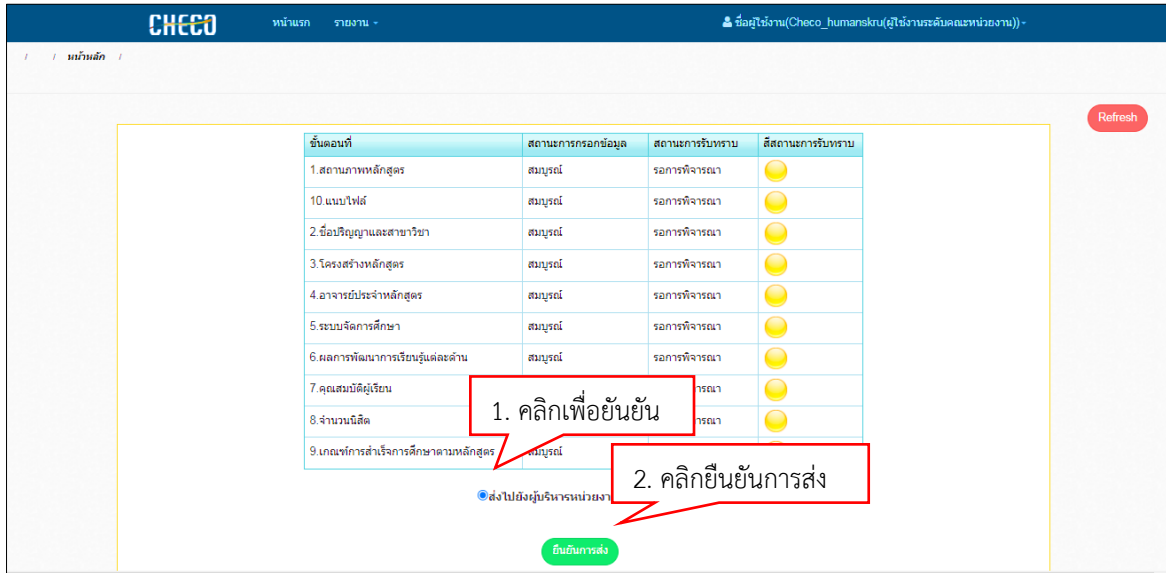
CHECO หน้าแรก รายงาน ▾

ชื่อผู้ใช้งาน(Checo_humanskru(ผู้ใช้งานระดับคณะหน่วยงาน)) ▾

/ / หน้าหลัก /

Refresh

| ขั้นตอนที่ | สถานะการกรอกข้อมูล | สถานะการรับทราบ | สีสถานะการรับทราบ |
|---|---|---|---|
| 1.สถานภาพหลักสูตร | สมบูรณ์ | รอการพิจารณา | |
| 10.แนบไฟล์ | สมบูรณ์ | รอการพิจารณา | |
| 2.ชื่อปริญญาและสาขาวิชา | สมบูรณ์ | รอการพิจารณา | |
| 3.โครงสร้างหลักสูตร | สมบูรณ์ | รอการพิจารณา | |
| 4.อาจารย์ประจำหลักสูตร | สมบูรณ์ | รอการพิจารณา | |
| 5.ระบบจัดการศึกษา | สมบูรณ์ | รอการพิจารณา | |
| 6.ผลการพัฒนาการเรียนรู้แต่ละด้าน | สมบูรณ์ | รอการพิจารณา | |
| 7.คุณสมบัติผู้เรียน | | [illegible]รณา | |
| 8.จำนวนนิสิต | | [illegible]รณา | |
| 9.เกณฑ์การสำเร็จการศึกษาตามหลักสูตร | สมบูรณ์ | | |

1. คลิกเพื่อยันยัน

2. คลิกยืนยันการส่ง

ส่งไปยังผู้บริหารหน่วยงา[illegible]

ยืนยันการส่ง